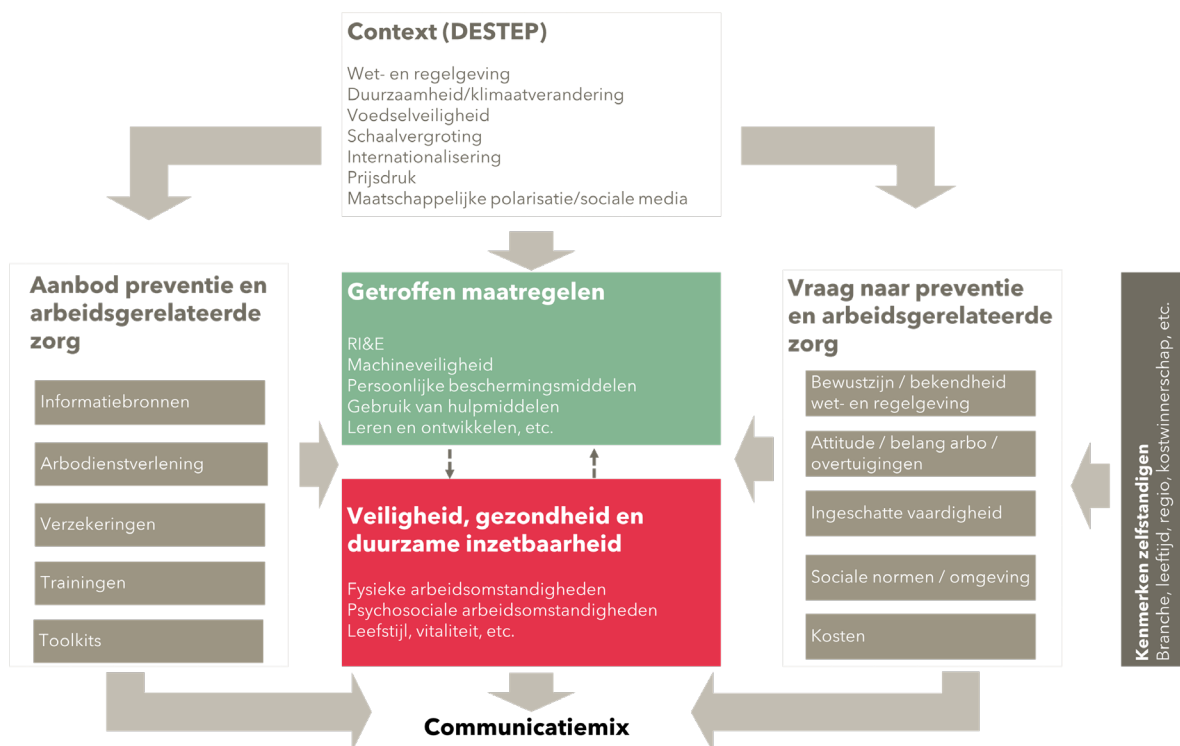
Context (DESTEP)

Wet- en regelgeving
Duurzaamheid/klimaatverandering
Voedselveiligheid
Schaalvergroting
Internationalisering
Prijsdruk
Maatschappelijke polarisatie/sociale media

Aanbod preventie en arbeidsgerelateerde zorg

Informatiebronnen

Arbodienstverlening

Verzekeringen

Trainingen

Toolkits

Getroffen maatregelen

RI&E
Machineveiligheid
Persoonlijke beschermingsmiddelen
Gebruik van hulpmiddelen
Leren en ontwikkelen, etc.

Veiligheid, gezondheid en duurzame inzetbaarheid

Fysieke arbeidsomstandigheden
Psychosociale arbeidsomstandigheden
Leefstijl, vitaliteit, etc.

Vraag naar preventie en arbeidsgerelateerde zorg

Bewustzijn / bekendheid wet- en regelgeving

Attitude / belang arbo / overtuigingen

Ingeschatte vaardigheid

Sociale normen / omgeving

Kosten

Kenmerken zelfstandigen
Branche, leeftijd, regio, kostwinnerschap, etc.

Communicatiemix